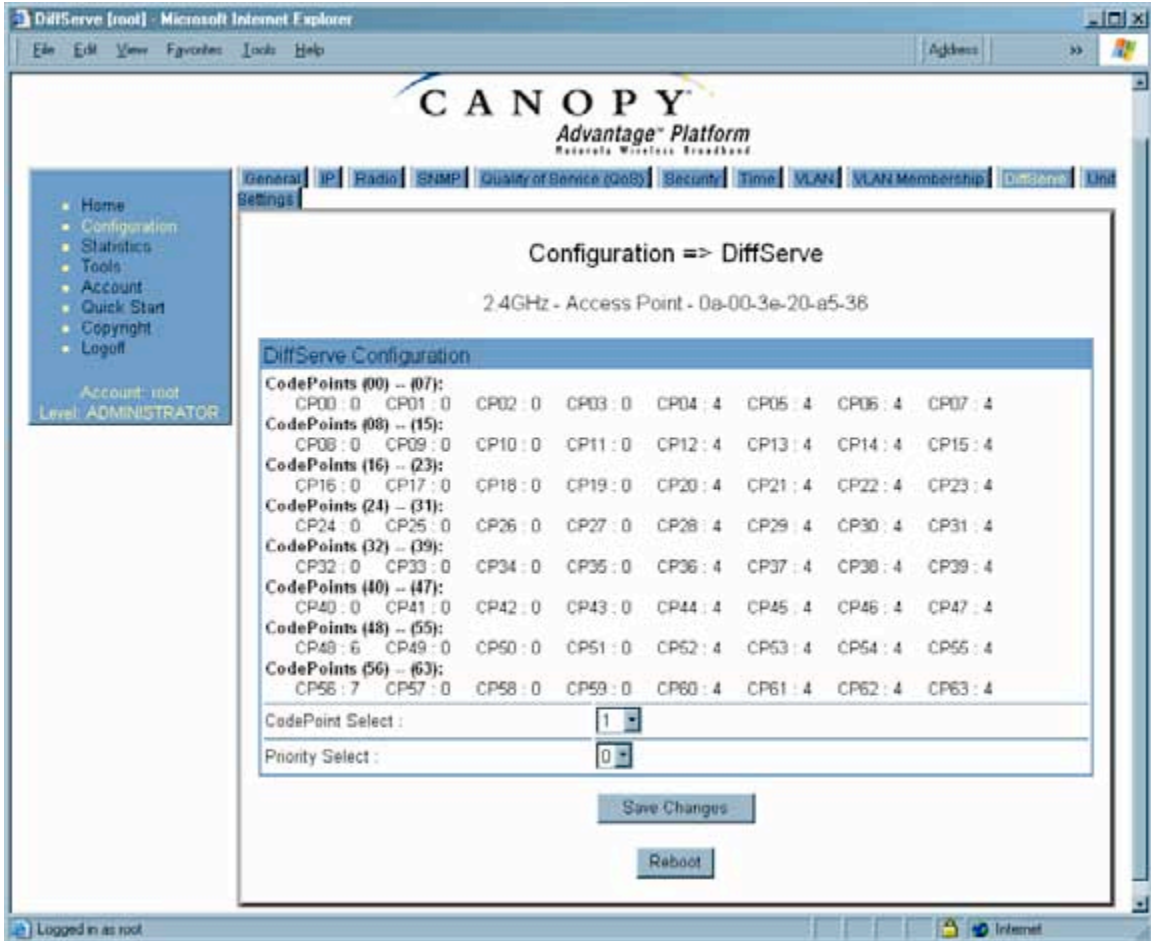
DiffServe [root] - Microsoft Internet Explorer

File Edit View Favorites Tools Help

Address

CANOPY
Advantage™ Platform
Motorola Wireless Broadband

Home
Configuration
Statistics
Tools
Account
Quick Start
Copyright
Logoff

Account: root
Level: ADMINISTRATOR

General IP Radio SNMP Quality of Service (QoS) Security Time VLAN VLAN Membership DiffServe Unit Settings

Configuration => DiffServe

2.4GHz - Access Point - 0a-00-3e-20-a5-36

DiffServe Configuration

CodePoints (00) -- (07):
CP00 : 0 CP01 : 0 CP02 : 0 CP03 : 0 CP04 : 4 CP05 : 4 CP06 : 4 CP07 : 4
CodePoints (08) -- (15):
CP08 : 0 CP09 : 0 CP10 : 0 CP11 : 0 CP12 : 4 CP13 : 4 CP14 : 4 CP15 : 4
CodePoints (16) -- (23):
CP16 : 0 CP17 : 0 CP18 : 0 CP19 : 0 CP20 : 4 CP21 : 4 CP22 : 4 CP23 : 4
CodePoints (24) -- (31):
CP24 : 0 CP25 : 0 CP26 : 0 CP27 : 0 CP28 : 4 CP29 : 4 CP30 : 4 CP31 : 4
CodePoints (32) -- (39):
CP32 : 0 CP33 : 0 CP34 : 0 CP35 : 0 CP36 : 4 CP37 : 4 CP38 : 4 CP39 : 4
CodePoints (40) -- (47):
CP40 : 0 CP41 : 0 CP42 : 0 CP43 : 0 CP44 : 4 CP45 : 4 CP46 : 4 CP47 : 4
CodePoints (48) -- (55):
CP48 : 6 CP49 : 0 CP50 : 0 CP51 : 0 CP52 : 4 CP53 : 4 CP54 : 4 CP55 : 4
CodePoints (56) -- (63):
CP56 : 7 CP57 : 0 CP58 : 0 CP59 : 0 CP60 : 4 CP61 : 4 CP62 : 4 CP63 : 4

CodePoint Select : 1

Priority Select : 0

Save Changes

Reboot

Logged in as root

Internet